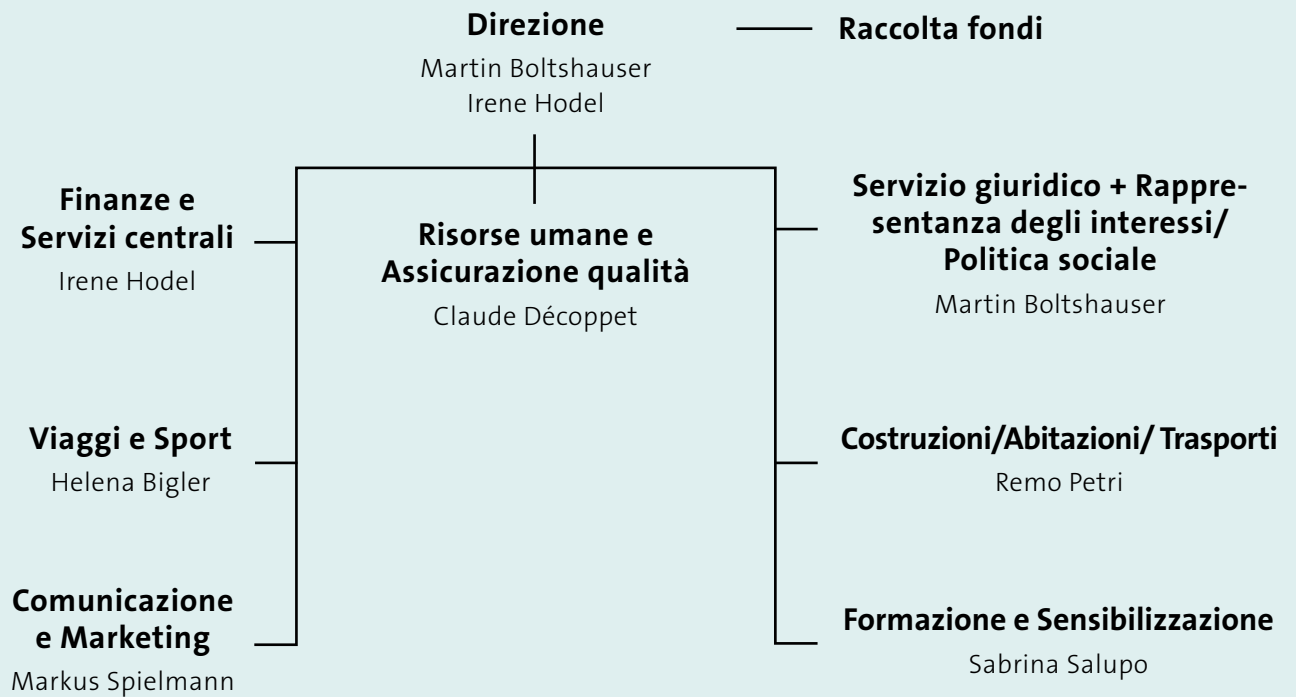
Direzione
Martin Boltshauser
Irene Hodel

Raccolta fondi

Finanze e Servizi centrali
Irene Hodel

Risorse umane e Assicurazione qualità
Claude Décoppet

Servizio giuridico + Rappresentanza degli interessi/ Politica sociale
Martin Boltshauser

Viaggi e Sport
Helena Bigler

Costruzioni/Abitazioni/ Trasporti
Remo Petri

Comunicazione e Marketing
Markus Spielmann

Formazione e Sensibilizzazione
Sabrina Salupo